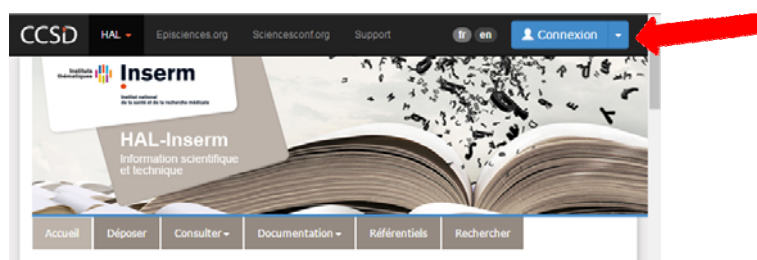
CCSD HAL Episciences.org Sciencesconf.org Support fr en Connexion

Instituts thématiques Inserm
Institut national de la santé et de la recherche médicale

HAL-Inserm
Information scientifique et technique

Accueil Déposer Consulter Documentation Référentiels Rechercher